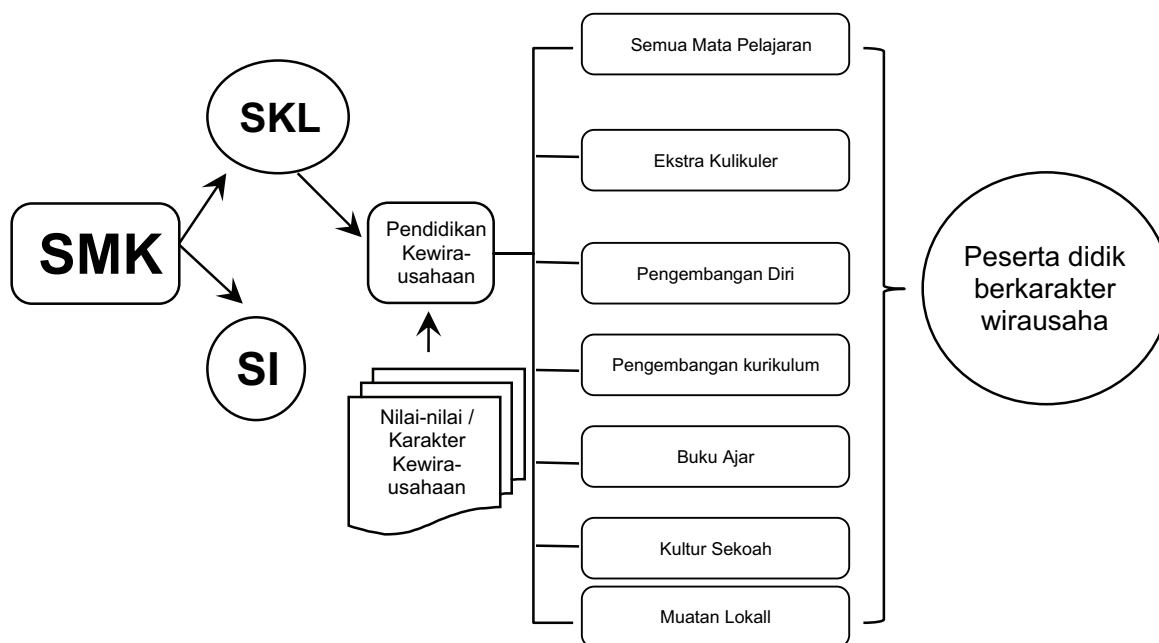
SKL

SMK

SI

Pendidikan Kewirausahaan

Nilai-nilai / Karakter Kewirausahaan

Semua Mata Pelajaran

Ekstra Kulikuler

Pengembangan Diri

Pengembangan kurikulum

Buku Ajar

Kultur Sekoah

Muatan Lokall

Peserta didik berkarakter wirausaha